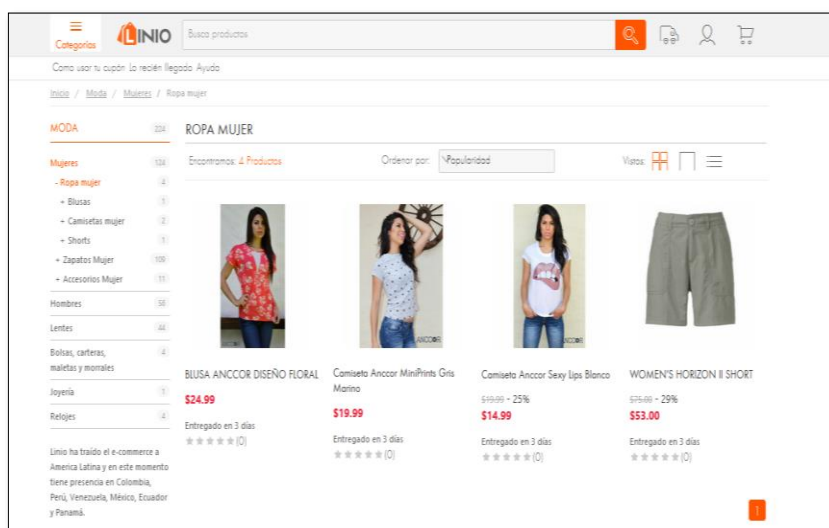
Categorías LINIO Busca productos

Como usar tu cupón Lo recién llegado Ayuda

Inicio / Moda / Mujeres / Ropa mujer

MODA 324
Mujeres 124
- Ropa mujer 4
+ Blusas 1
+ Camisetas mujer 2
+ Shorts 1
+ Zapatos Mujer 109
+ Accesorios Mujer 11
Hombres 58
Lentes 44
Bolsas, carteras, maletas y morrales 4
Joyería 1
Relojes 4

Linio ha traído el e-commerce a America Latina y en este momento tiene presencia en Colombia, Perú, Venezuela, México, Ecuador y Panamá.

ROPA MUJER

Encontramos: 4 Productos Ordenar por: Popularidad Vistas:

BLUSA ANCCOR DISEÑO FLORAL
$24.99
Entregado en 3 días
(0)

Camiseta Anccor MiniPrints Gris Marino
$19.99
Entregado en 3 días
(0)

Camiseta Anccor Sexy Lips Blanco
$19.99 - 25%
$14.99
Entregado en 3 días
(0)

WOMEN'S HORIZON II SHORT
$75.00 - 29%
$53.00
Entregado en 3 días
(0)